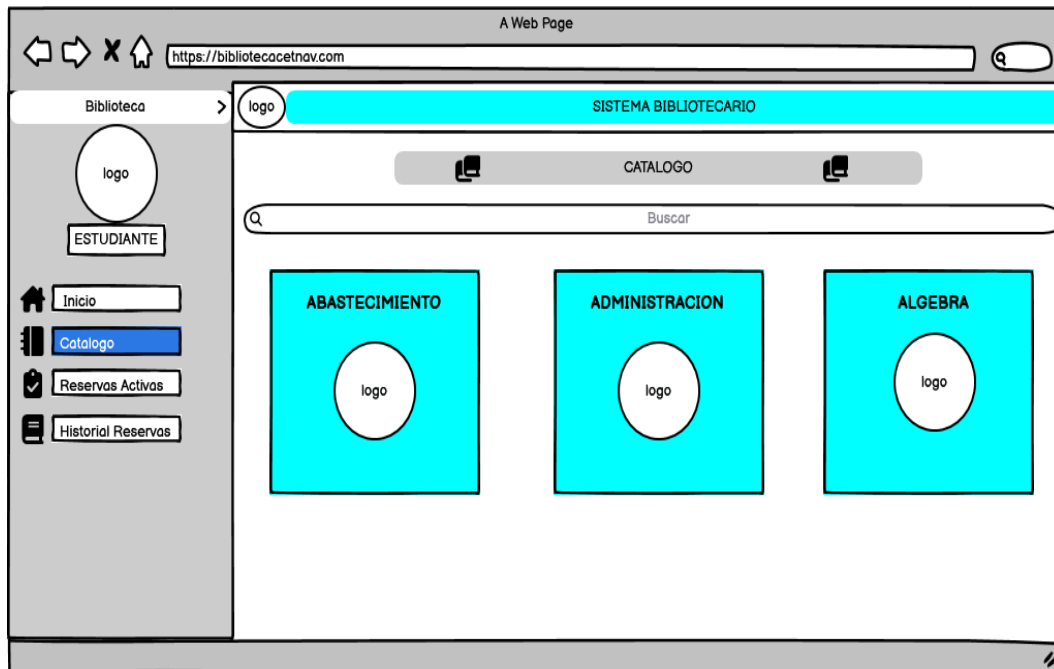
A Web Page

https://bibliotecacetnav.com

Biblioteca

logo

ESTUDIANTE

Inicio

Catalogo

Reservas Activas

Historial Reservas

logo

SISTEMA BIBLIOTECARIO

CATALOGO

Buscar

ABASTECIMIENTO

logo

ADMINISTRACION

logo

ALGEBRA

logo